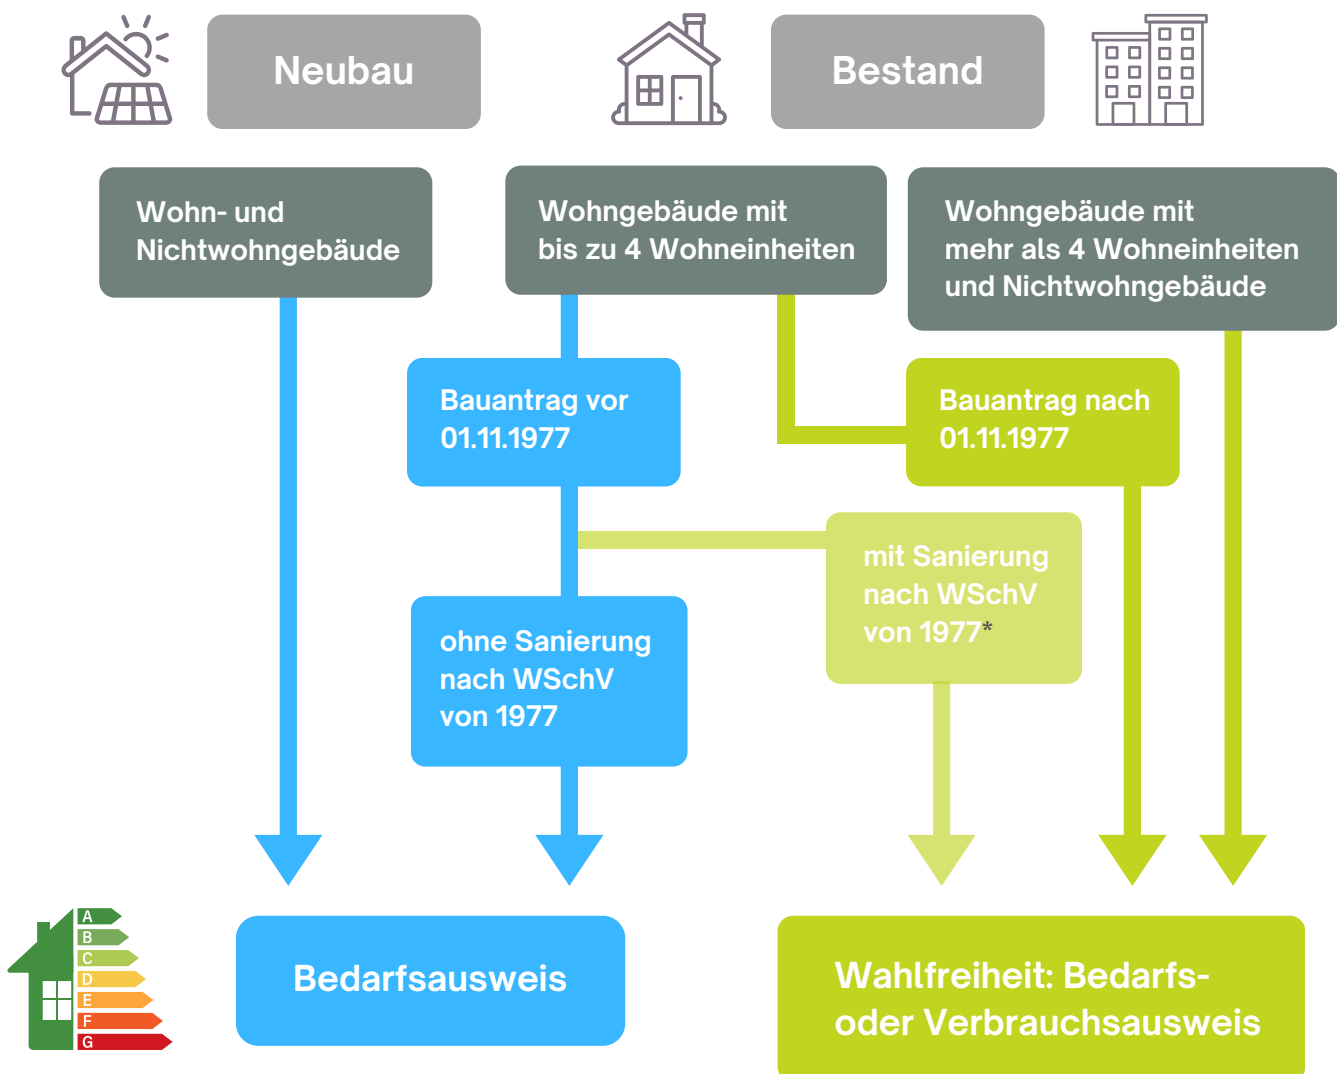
Neubau

Bestand

Wohn- und Nichtwohngebäude

Wohngebäude mit bis zu 4 Wohneinheiten

Wohngebäude mit mehr als 4 Wohneinheiten und Nichtwohngebäude

Bauantrag vor 01.11.1977

Bauantrag nach 01.11.1977

mit Sanierung nach WSchV von 1977*

ohne Sanierung nach WSchV von 1977

A
B
C
D
E
F
G

Bedarfsausweis

Wahlfreiheit: Bedarfs- oder Verbrauchsausweis